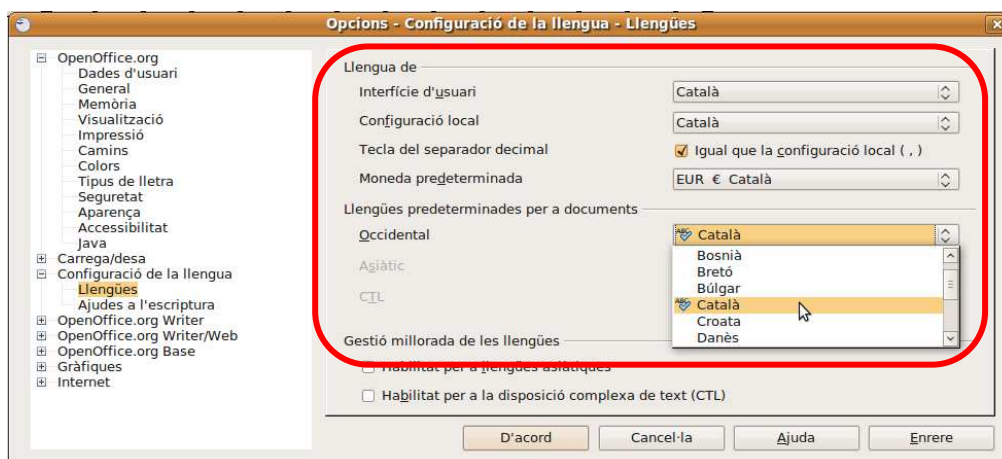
Opcions - Configuració de la llengua - Llengües

OpenOffice.org
Dades d'usuari
General
Memòria
Visualització
Impressió
Camins
Colors
Tipus de lletra
Seguretat
Aparença
Accessibilitat
Java
Carrega/desa
Configuració de la llengua
Llengües
Ajudes a l'escriptura
OpenOffice.org Writer
OpenOffice.org Writer/Web
OpenOffice.org Base
Gràfiques
Internet

Llengua de
Interfície d'usuari | Català
Configuració local | Català
Tecla del separador decimal | Igual que la configuració local ( , )
Moneda predeterminada | EUR € Català

Llengües predeterminades per a documents
Occidental | Català
Asiàtic
CTL

Bosnià
Bretó
Búlgar
Català
Croata
Danès

Gestió millorada de les llengües
Habilitat per a llengües asiàtiques
Habilitat per a la disposició complexa de text (CTL)

D'acord
Cancel·la
Ajuda
Enrere